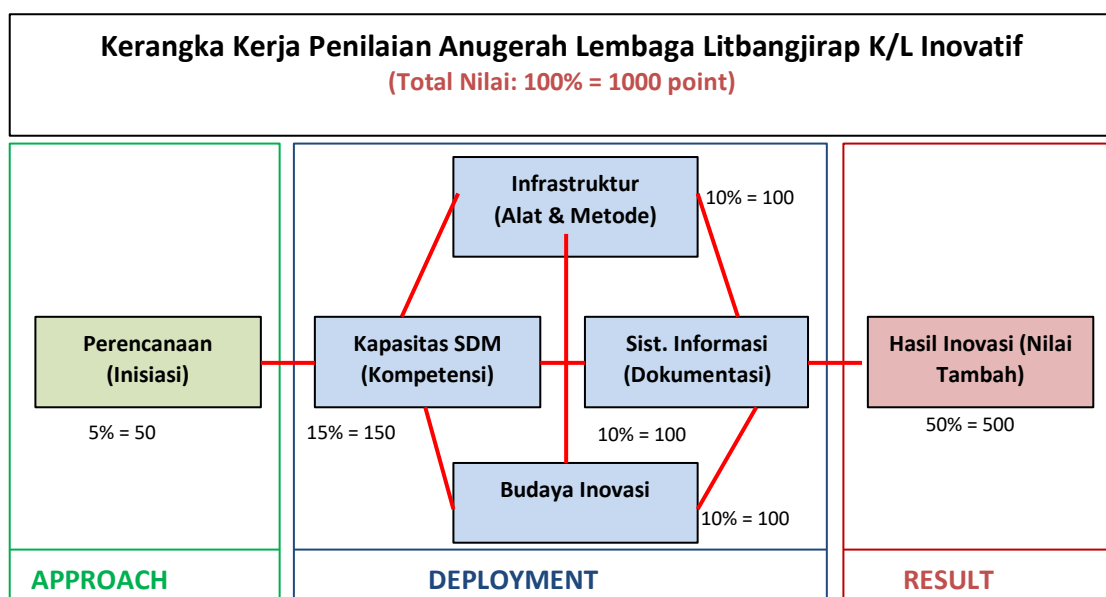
Kerangka Kerja Penilaian Anugerah Lembaga Litbangjirap K/L Inovatif
(Total Nilai: 100% = 1000 point)

Infrastruktur (Alat & Metode)
10% = 100

Perencanaan (Inisiasi)
5% = 50

Kapasitas SDM (Kompetensi)
15% = 150

Sist. Informasi (Dokumentasi)
10% = 100

Hasil Inovasi (Nilai Tambah)
50% = 500

Budaya Inovasi
10% = 100

APPROACH

DEPLOYMENT

RESULT